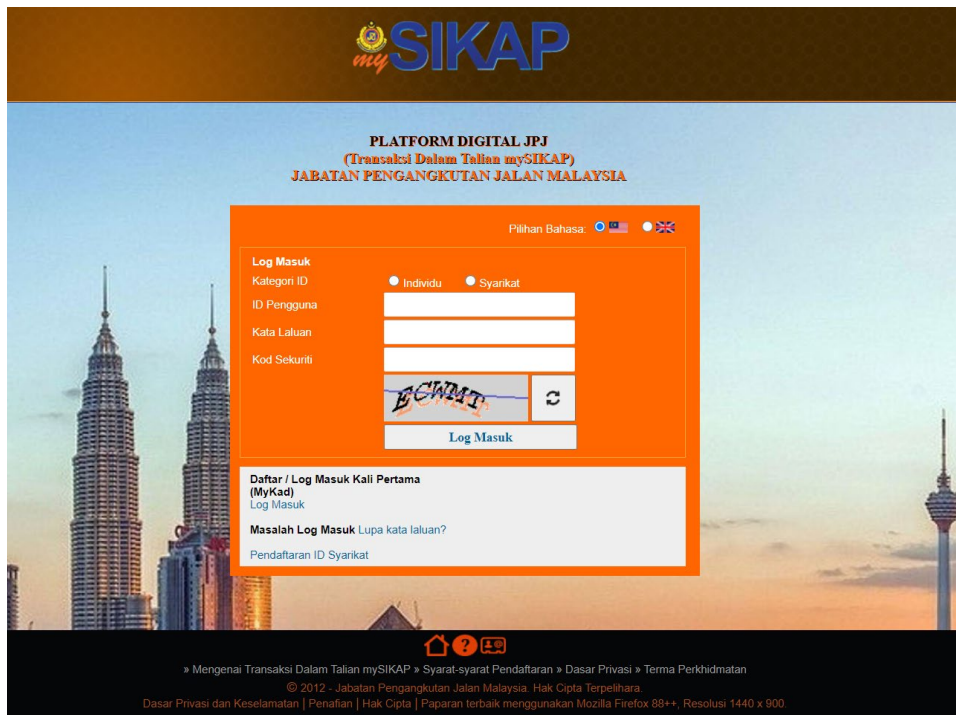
mySIKAP

PLATFORM DIGITAL JPJ
(Transaksi Dalam Talian mySIKAP)
JABATAN PENGANGKUTAN JALAN MALAYSIA

Pilihan Bahasa:

Log Masuk
Kategori ID Individu Syarikat
ID Pengguna
Kata Laluan
Kod Sekuriti
ECWMT
Log Masuk

Daftar / Log Masuk Kali Pertama (MyKad)
Log Masuk

Masalah Log Masuk Lupa kata laluan?

Pendaftaran ID Syarikat

» Mengenai Transaksi Dalam Talian mySIKAP » Syarat-syarat Pendaftaran » Dasar Privasi » Terma Perkhidmatan
© 2012 - Jabatan Pengangkutan Jalan Malaysia. Hak Cipta Terpelihara.
Dasar Privasi dan Keselamatan | Penafian | Hak Cipta | Paparan terbaik menggunakan Mozilla Firefox 88++, Resolusi 1440 x 900.